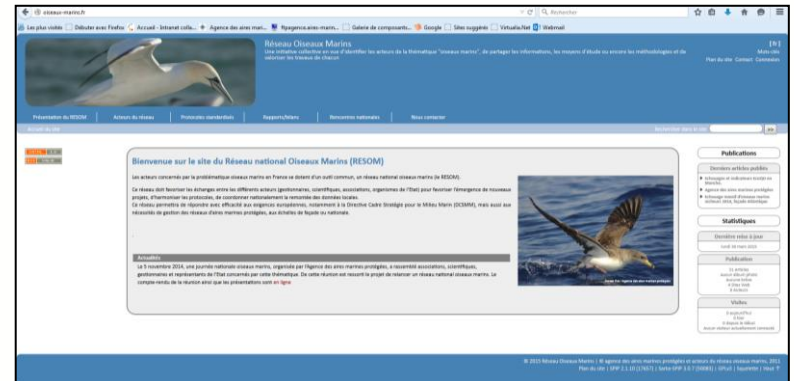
oiseaux-marins.fr

Rechercher

Les plus visités | Débuter avec Firefox | Accueil - Intranet colla... | Agence des aires mari... | Rpagence.aires-marin... | Galerie de composants... | Google | Sites suggérés | Virtualia.Net | Webmail

Réseau Oiseaux Marins

Une initiative collective en vue d'identifier les acteurs de la thématique "oiseaux marins", de partager les informations, les moyens d'étude ou encore les méthodologies et de valoriser les travaux de chacun

19/1

Mots clés

Plan du site Contact Connexion

Présentation du RESOM | Acteurs du réseau | Protocoles standardisés | Rapports/bilans | Rencontres nationales | Nous contacter

Accueil du site

Rechercher dans le site

ok

Bienvenue sur le site du Réseau national Oiseaux Marins (RESOM)

Les acteurs concernés par la problématique oiseaux marins en France se dotent d'un outil commun, un réseau national oiseaux marins (le RESOM).

Ce réseau doit favoriser les échanges entre les différents acteurs (gestionnaires, scientifiques, associations, organismes de l'Etat) pour favoriser l'émergence de nouveaux projets, d'harmoniser les protocoles, de coordonner nationalement la remontée des données locales.

Ce réseau permettra de répondre avec efficacité aux exigences européennes, notamment à la Directive Cadre Stratégie pour le Milieu Marin (DCSMM), mais aussi aux nécessités de gestion des réseaux d'aires marines protégées, aux échelles de façade ou nationale.

Actualités

Le 5 novembre 2014, une journée nationale oiseaux marins, organisée par l'Agence des aires marines protégées, a rassemblé associations, scientifiques, gestionnaires et représentants de l'Etat concernés par cette thématique. De cette réunion est ressorti le projet de relancer un réseau national oiseaux marins. Le compte-rendu de la réunion ainsi que les présentations sont en ligne

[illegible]

Publications

Derniers articles publiés

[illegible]

Statistiques

Dernière mise à jour

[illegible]

Publication

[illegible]

Visites

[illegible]

© 2015 Réseau Oiseaux Marins | © agence des aires marines protégées et acteurs du réseau oiseaux marins, 2015

Plan du site | SPIP 3.1.10 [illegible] | Sarka-SPIP 3.0.7 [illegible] | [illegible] | Squelette | Haut